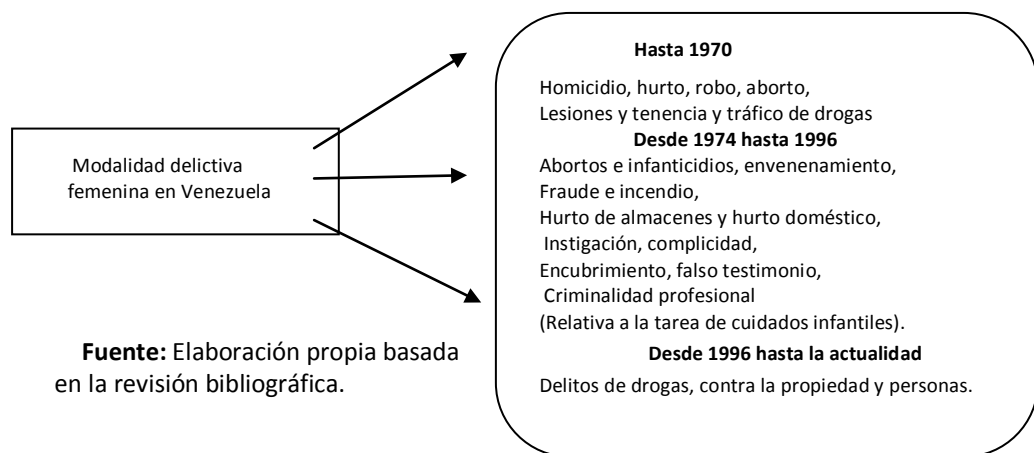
Modalidad delictiva femenina en Venezuela

**Hasta 1970**

Homicidio, hurto, robo, aborto,
Lesiones y tenencia y tráfico de drogas

**Desde 1974 hasta 1996**

Abortos e infanticidios, envenenamiento,
Fraude e incendio,
Hurto de almacenes y hurto doméstico,
Instigación, complicidad,
Encubrimiento, falso testimonio,
Criminalidad profesional
(Relativa a la tarea de cuidados infantiles).

**Desde 1996 hasta la actualidad**

Delitos de drogas, contra la propiedad y personas.

**Fuente:** Elaboración propia basada en la revisión bibliográfica.